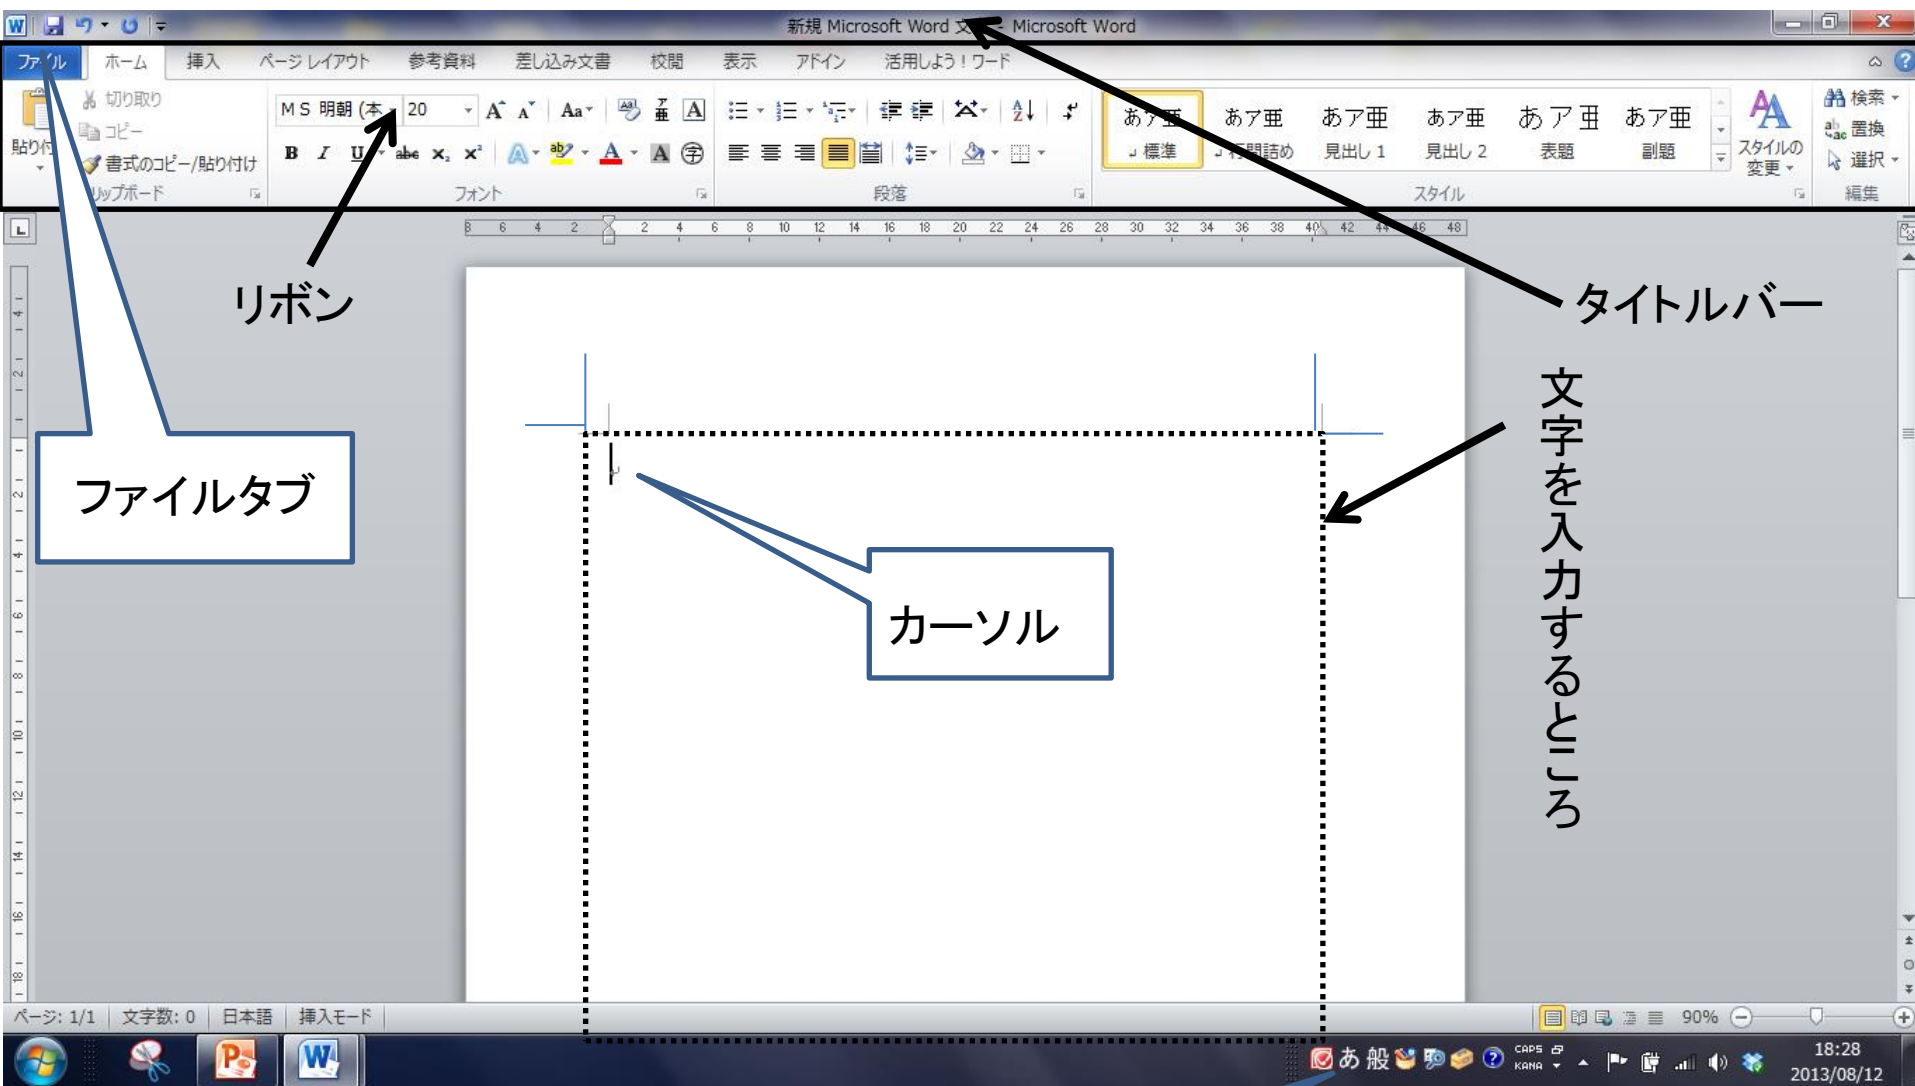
新規 Microsoft Word 文 - Microsoft Word

ファイル ホーム 挿入 ページレイアウト 参考資料 差し込み文書 校閲 表示 アドイン 活用しよう！ワード

貼り付け
切り取り
コピー
書式のコピー/貼り付け
クリップボード

MS 明朝 (本 20
フォント

段落

あア亜 標準
あア亜 行間詰め
あア亜 見出し 1
あア亜 見出し 2
あア亜 表題
あア亜 副題
スタイルの変更
スタイル

検索
置換
選択
編集

8 6 4 2 2 4 6 8 10 12 14 16 18 20 22 24 26 28 30 32 34 36 38 40 42 44 46 48

リボン

タイトルバー

ファイルタブ

カーソル

文字を入力するところ

ページ: 1/1 文字数: 0 日本語 挿入モード

90%

あ 般 CAPS KANA

18:28
2013/08/12